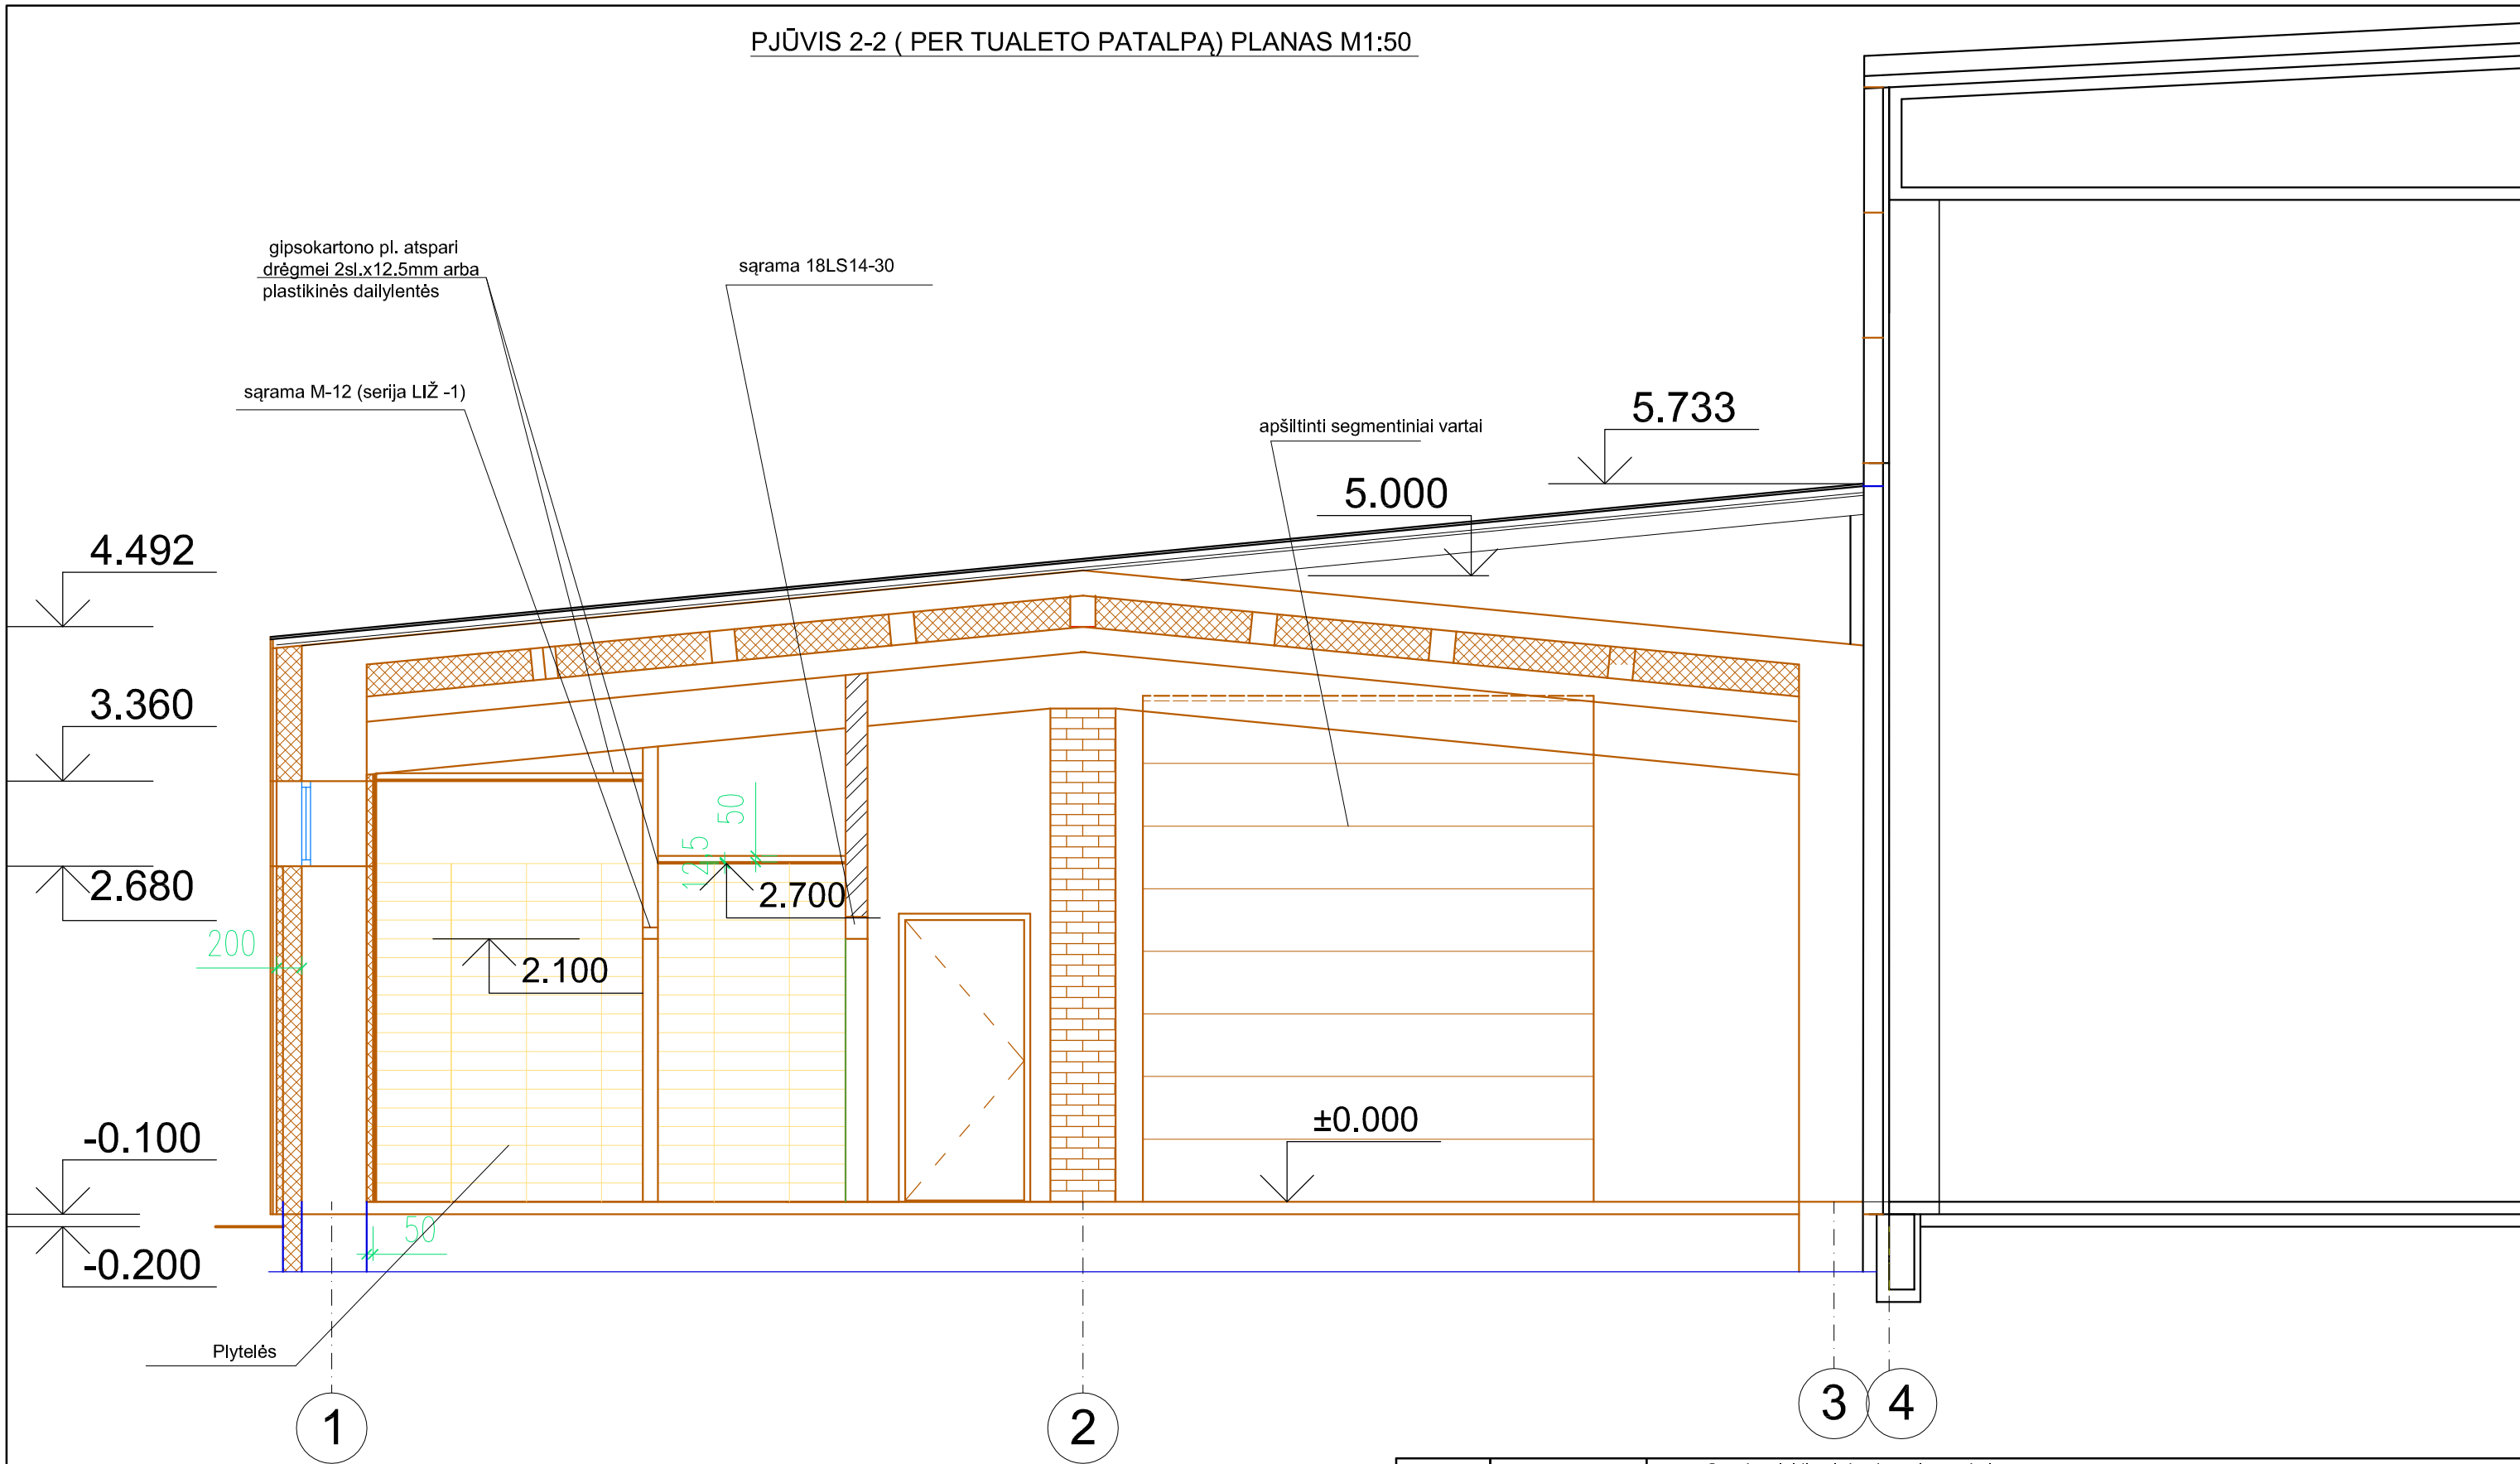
PJŪVIS 2-2 ( PER TUALETO PATALPĄ) PLANAS M1:50

gipsokartono pl. atspari drėgmei 2sl.x12.5mm arba plastikinės dailylentės

sąrama 18LS14-30

sąrama M-12 (serija LIŽ -1)

apšiltinti segmentiniai vartai

5.733

5.000

4.492

3.360

2.680

2.700

2.100

200

50

12.5

±0.000

-0.100

-0.200

50

Plytelės

1

2

3

4